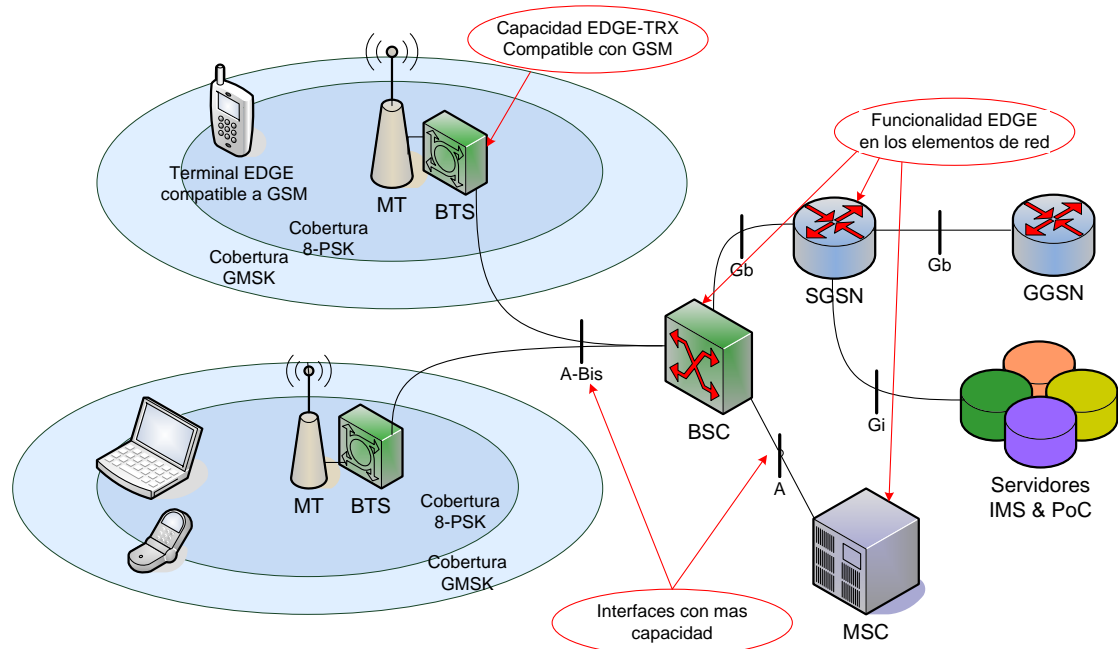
Capacidad EDGE-TRX
Compatible con GSM

Funcionalidad EDGE
en los elementos de red

Terminal EDGE
compatible a GSM

MT

BTS

Cobertura
8-PSK

Cobertura
GMSK

Gb

SGSN

Gb

GGSN

A-Bis

BSC

Gi

Servidores
IMS & PoC

MT

BTS

Cobertura
8-PSK

Cobertura
GMSK

A

MSC

Interfaces con mas
capacidad